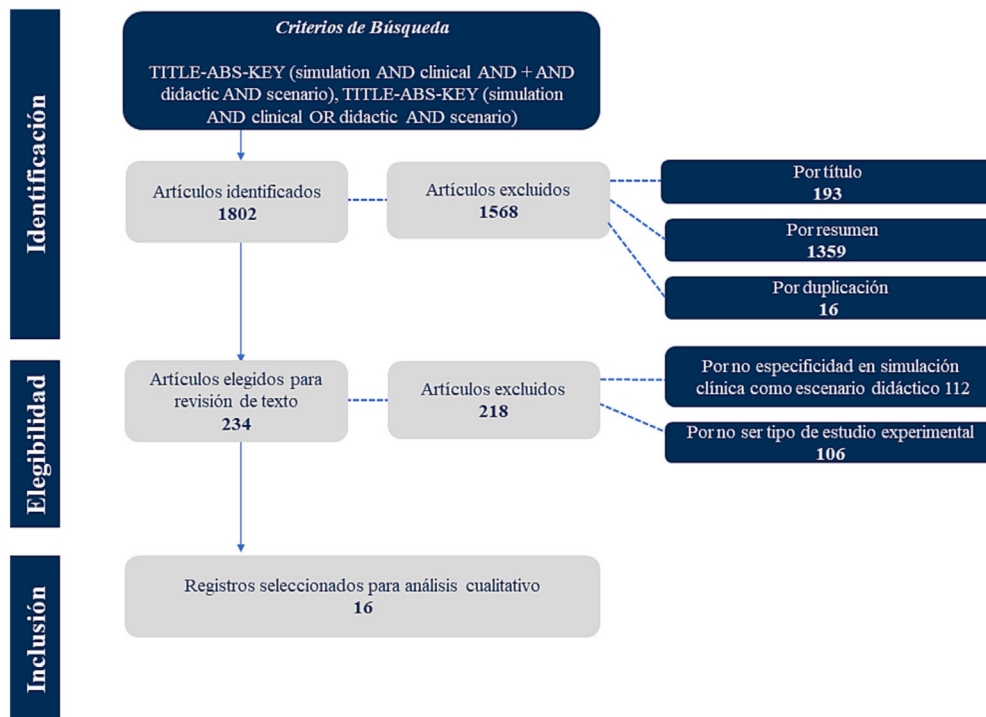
Identificación

Criterios de Búsqueda

TITLE-ABS-KEY (simulation AND clinical AND + AND didactic AND scenario), TITLE-ABS-KEY (simulation AND clinical OR didactic AND scenario)

Artículos identificados
1802

Artículos excluidos
1568

Por título
193

Por resumen
1359

Por duplicación
16

Elegibilidad

Artículos elegidos para revisión de texto
234

Artículos excluidos
218

Por no especificidad en simulación clínica como escenario didáctico 112

Por no ser tipo de estudio experimental
106

Inclusión

Registros seleccionados para análisis cualitativo
16